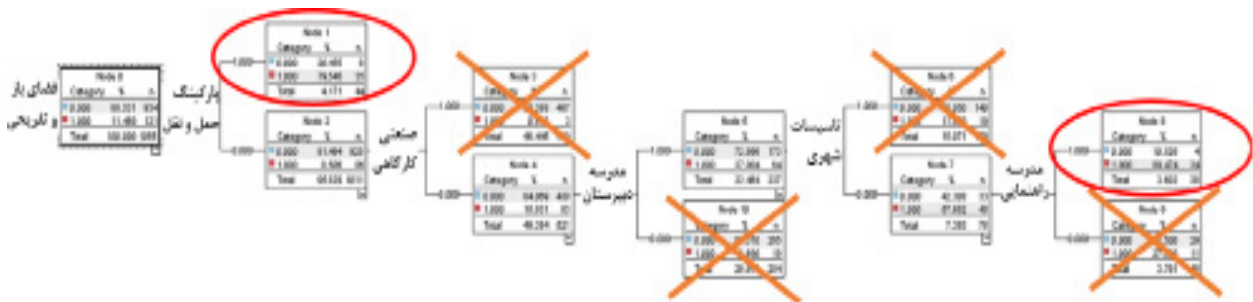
فضای باز و تاریخی

| Node 0 | | |
|---|---|---|
| Category | % | n |
| 0.000 | 88.351 | 934 |
| 1.000 | 11.469 | 121 |
| Total | 100.000 | 1055 |

پارکینگ حمل و نقل

1.000

| Node 1 | | |
|---|---|---|
| Category | % | n |
| 0.000 | 20.455 | 9 |
| 1.000 | 79.545 | 35 |
| Total | 4.171 | 44 |

0.000

| Node 2 | | |
|---|---|---|
| Category | % | n |
| 0.000 | 91.494 | 925 |
| 1.000 | 8.506 | 86 |
| Total | 95.829 | 1011 |

صنعتی کارگاهی

1.000

| Node 3 | | |
|---|---|---|
| Category | % | n |
| 0.000 | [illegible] | 487 |
| 1.000 | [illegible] | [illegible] |
| Total | 46.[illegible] | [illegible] |

0.000

| Node 4 | | |
|---|---|---|
| Category | % | n |
| 0.000 | 84.959 | 441 |
| 1.000 | 15.021 | 81 |
| Total | 49.294 | 521 |

مدرسه دبیرستان

1.000

| Node 6 | | |
|---|---|---|
| Category | % | n |
| 0.000 | 72.996 | 173 |
| 1.000 | 27.004 | 64 |
| Total | 22.465 | 237 |

0.000

| Node 10 | | |
|---|---|---|
| Category | % | n |
| 0.000 | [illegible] | 268 |
| 1.000 | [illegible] | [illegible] |
| Total | 26.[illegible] | 284 |

تاسیسات شهری

1.000

| Node 6 | | |
|---|---|---|
| Category | % | n |
| 0.000 | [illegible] | 149 |
| 1.000 | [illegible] | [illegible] |
| Total | 15.071 | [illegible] |

0.000

| Node 7 | | |
|---|---|---|
| Category | % | n |
| 0.000 | 42.105 | 32 |
| 1.000 | 57.895 | 44 |
| Total | 7.203 | 76 |

مدرسه راهنمایی

1.000

| Node 8 | | |
|---|---|---|
| Category | % | n |
| 0.000 | 10.526 | 4 |
| 1.000 | 89.474 | 34 |
| Total | 3.602 | 38 |

0.000

| Node 9 | | |
|---|---|---|
| Category | % | n |
| 0.000 | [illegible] | 28 |
| 1.000 | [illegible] | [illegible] |
| Total | 3.791 | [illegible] |